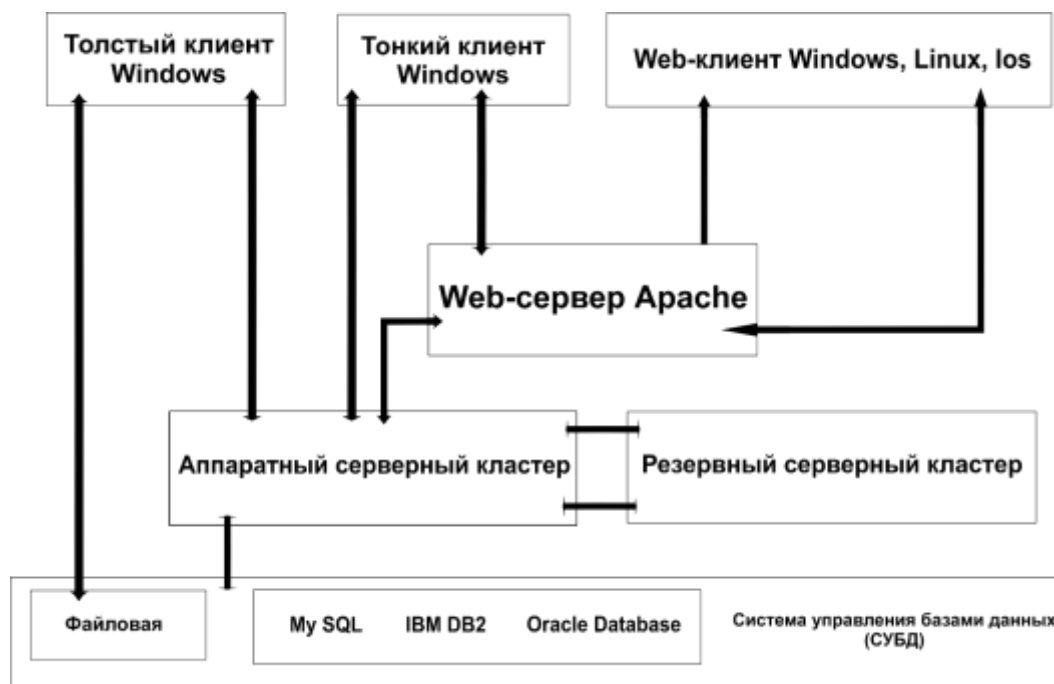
Толстый клиент Windows

Тонкий клиент Windows

Web-клиент Windows, Linux, Ios

Web-сервер Apache

Аппаратный серверный кластер

Резервный серверный кластер

Файловая

My SQL

IBM DB2

Oracle Database

Система управления базами данных (СУБД)